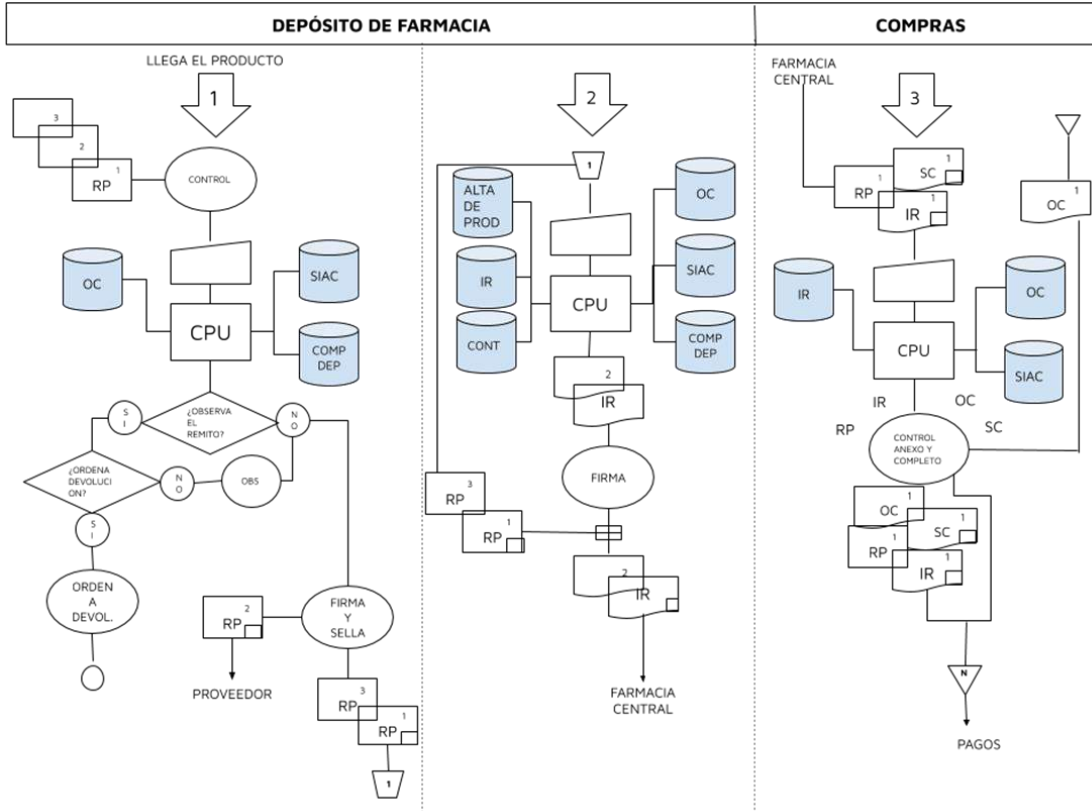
DEPÓSITO DE FARMACIA

COMPRAS

LLEGA EL PRODUCTO

1

3
2
RP 1

CONTROL

OC

SIAC

CPU

COMP DEP

S I

¿OBSERVA EL REMITO?

N O

¿ORDENA DEVOLUCION?

N O

OBS

S I

ORDEN A DEVOL.

RP 2

FIRMA Y SELLA

PROVEEDOR

RP 3

RP 1

1

2

1

ALTA DE PROD

OC

IR

SIAC

CPU

CONT

COMP DEP

2
IR

FIRMA

RP 3

RP 1

2
IR

FARMACIA CENTRAL

FARMACIA CENTRAL

3

RP 1

SC 1

IR 1

OC 1

IR

OC

CPU

SIAC

IR

OC

RP

SC

CONTROL ANEXO Y COMPLETO

OC 1

SC 1

RP 1

IR 1

N

PAGOS